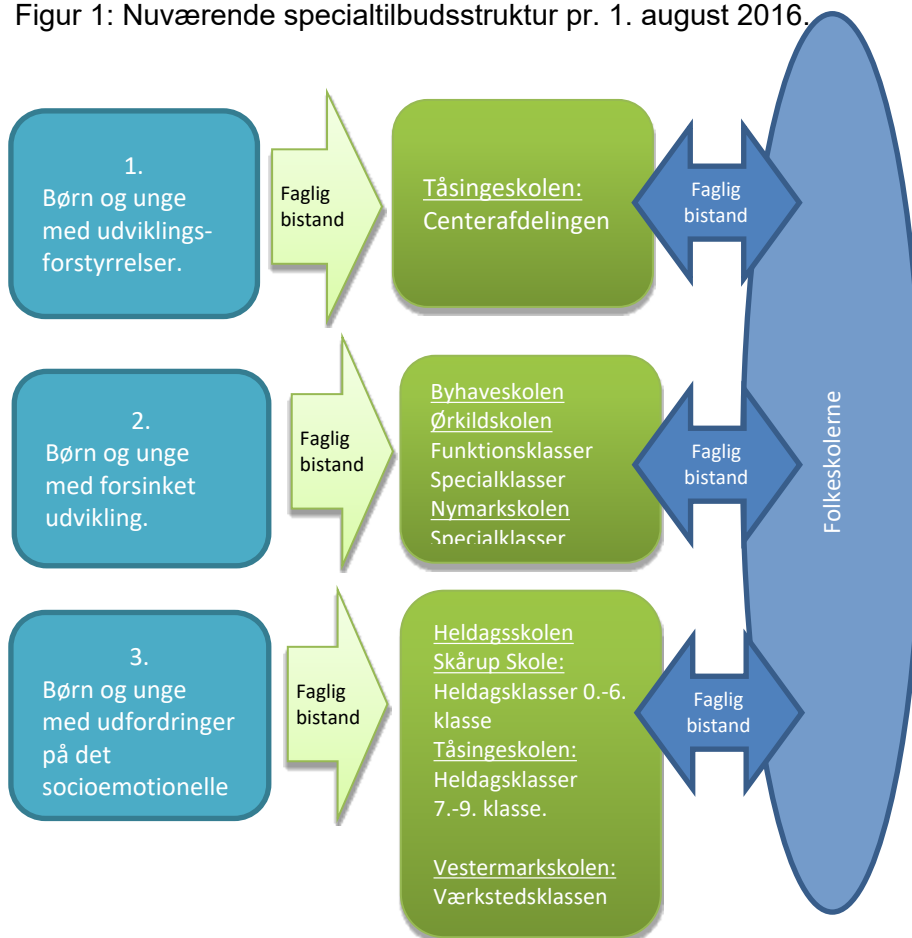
Figur 1: Nuværende specialtilbudsstruktur pr. 1. august 2016.

1.
Børn og unge med udviklingsforstyrrelser.

Faglig bistand

Tåsingeskolen:
Centerafdelingen

Faglig bistand

2.
Børn og unge med forsinket udvikling.

Faglig bistand

Byhaveskolen
Ørkildskolen
Funktionsklasser
Specialklasser
Nymarkskolen
Specialklasser

Faglig bistand

3.
Børn og unge med udfordringer på det socioemotionelle

Faglig bistand

Heldagsskolen
Skårup Skole:
Heldagsklasser 0.-6. klasse
Tåsingeskolen:
Heldagsklasser 7.-9. klasse.

Vestermarkskolen:
Værkstedsklassen

Faglig bistand

Folkeskolerne